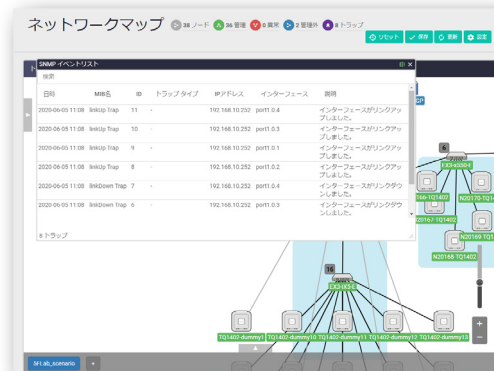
ネットワークマップ 38 ノード 36 管理 0 異常 2 管理外 8 トラップ

リセット 保存 更新 設定

SNMP イベントリスト

検索

| 日時 | MIB名 | ID | トラップ タイプ | IPアドレス | インターフェース | 説明 |
|---|---|---|---|---|---|---|
| 2020-06-05 11:08 | linkUp Trap | 11 | - | 192.168.10.252 | port1.0.4 | インターフェースがリンクアップしました。 |
| 2020-06-05 11:08 | linkUp Trap | 10 | - | 192.168.10.252 | port1.0.3 | インターフェースがリンクアップしました。 |
| 2020-06-05 11:08 | linkUp Trap | 9 | - | 192.168.10.252 | port1.0.1 | インターフェースがリンクアップしました。 |
| 2020-06-05 11:08 | linkUp Trap | 8 | - | 192.168.10.252 | port1.0.2 | インターフェースがリンクアップしました。 |
| 2020-06-05 11:08 | linkDown Trap | 7 | - | 192.168.10.252 | port1.0.4 | インターフェースがリンクダウンしました。 |
| 2020-06-05 11:08 | linkDown Trap | 6 | - | 192.168.10.252 | port1.0.3 | インターフェースがリンクダウンしました。 |

8 トラップ

5
FX0-x550-4
166-TQ1402
N20170-TQ1
20167-TQ1402
N20169-TQ1
N20168-TQ1402
10
SWX
FX0-x550-
TQ1402-dummy1 TQ1402-dummy10 TQ1402-dummy11 TQ1402-dummy12 TQ1402-dummy13

SFI.ab_scenario +